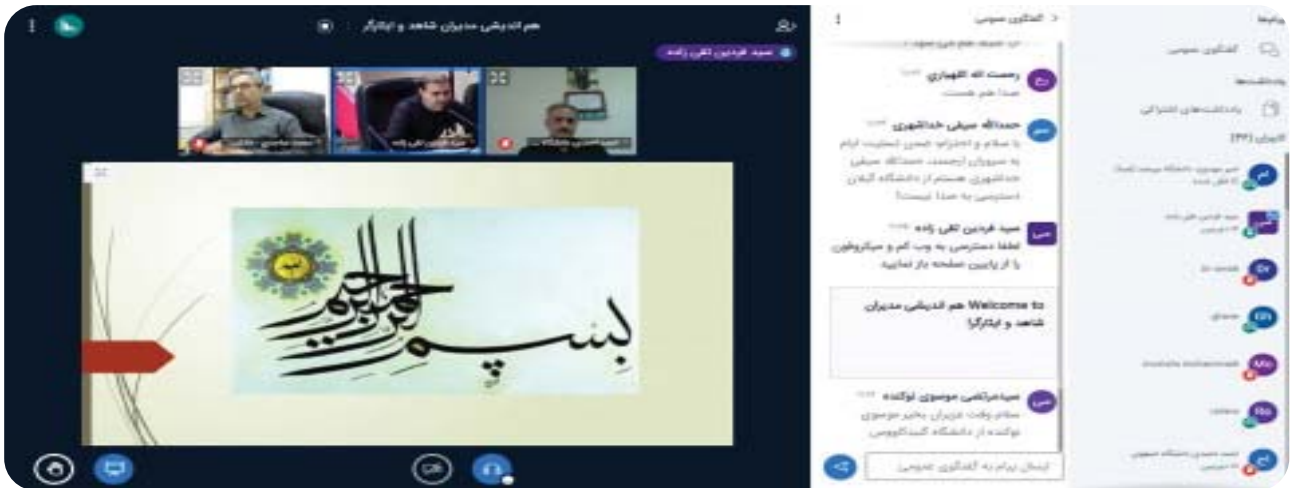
هم اندیشی مدیران شاهد و ایثارگر

سید فردین تقی زاده

بسم الله الرحمن الرحیم

گفتگوی عمومی

رحمت الله الهیاری
صدا هم هست.

حمدالله سیفی خداشهری
با سلام و احترام، ضمن تسلیت ایام به سروران ارجمند، حمدالله سیفی خداشهری هستم از دانشگاه گیلان دسترسی به صدا نیست؟

سید فردین تقی زاده
لطفا دسترسی به وب کم و میکروفون را از پایین صفحه باز نمایید

Welcome to هم اندیشی مدیران شاهد و ایثارگر!

سیدمرتضی موسوی نوکنده
سلام وقت عزیزان بخیر موسوی نوکنده از دانشگاه گنبدکاووس

ارسال پیام به گفتگوی عمومی

پیام‌ها
گفتگوی عمومی
یادداشت‌ها
یادداشت‌های اشتراکی
کاربران (۳۲)